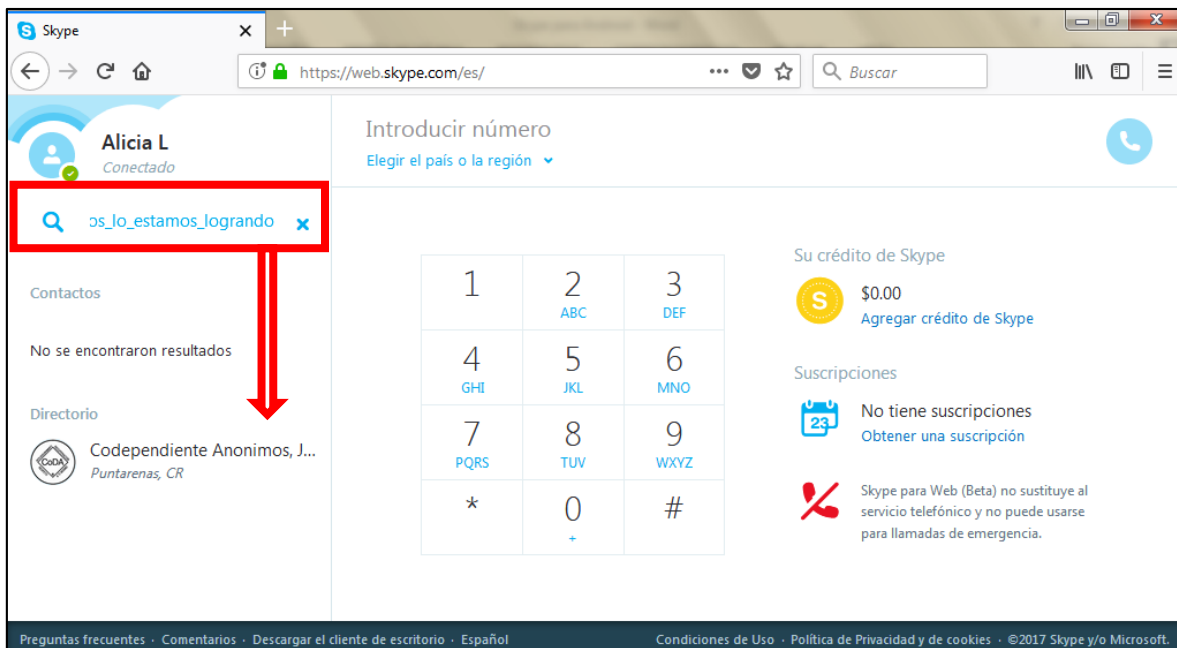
Skype
https://web.skype.com/es/
Buscar

Alicia L
Conectado

os_lo_estamos_logrando

Contactos

No se encontraron resultados

Directorio

Codependiente Anonimos, J...
Puntarenas, CR

Introducir número
Elegir el país o la región

| 1 | 2 ABC | 3 DEF |
|---|---|---|
| 4 GHI | 5 JKL | 6 MNO |
| 7 PQRS | 8 TUV | 9 WXYZ |
| * | 0 + | # |

Su crédito de Skype
$0.00
Agregar crédito de Skype

Suscripciones
No tiene suscripciones
Obtener una suscripción

Skype para Web (Beta) no sustituye al servicio telefónico y no puede usarse para llamadas de emergencia.

Preguntas frecuentes · Comentarios · Descargar el cliente de escritorio · Español
Condiciones de Uso · Política de Privacidad y de cookies · ©2017 Skype y/o Microsoft.